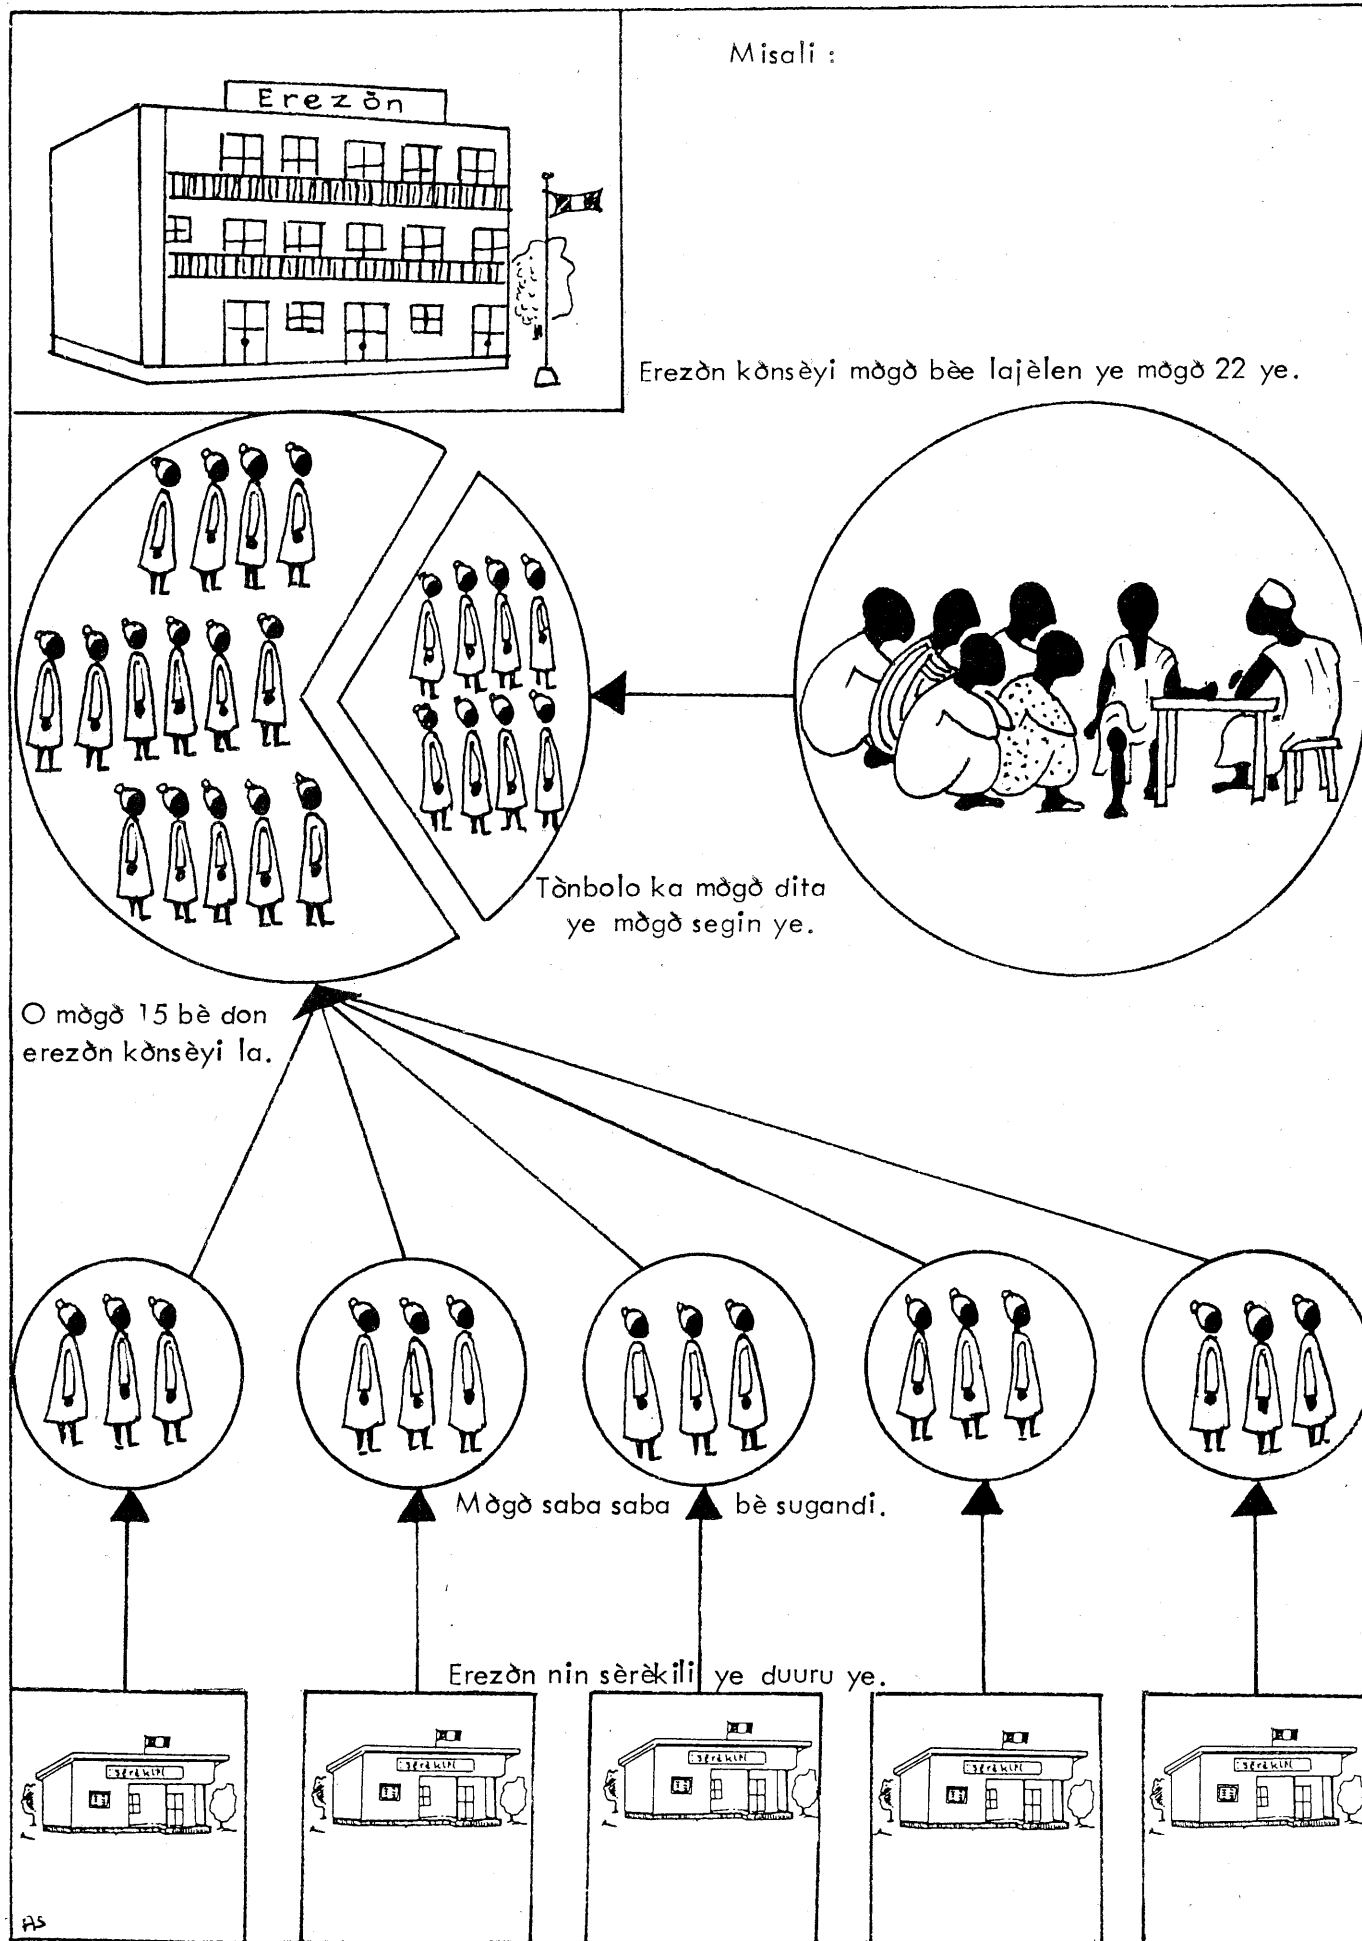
Erezɔ̀n

Misali :

Erezɔ̀n kɔ̀nsèyi mɔ̀gɔ̀ bèe lajèlen ye mɔ̀gɔ̀ 22 ye.

Tònbolo ka mɔ̀gɔ̀ dita ye mɔ̀gɔ̀ segin ye.

O mɔ̀gɔ̀ 15 bè don erezɔ̀n kɔ̀nsèyi la.

Mɔ̀gɔ̀ saba saba bè sugandi.

Erezɔ̀n nin sèrèkili ye duuru ye.

sèrèkili

sèrèkili

sèrèkili

sèrèkili

sèrèkili

AS